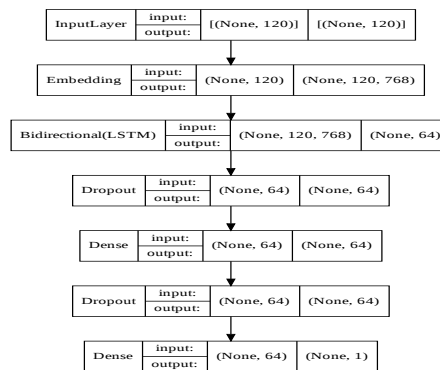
InputLayer | input: | output: | [(None, 120)] | [(None, 120)]

Embedding | input: | output: | (None, 120) | (None, 120, 768)

Bidirectional(LSTM) | input: | output: | (None, 120, 768) | (None, 64)

Dropout | input: | output: | (None, 64) | (None, 64)

Dense | input: | output: | (None, 64) | (None, 64)

Dropout | input: | output: | (None, 64) | (None, 64)

Dense | input: | output: | (None, 64) | (None, 1)